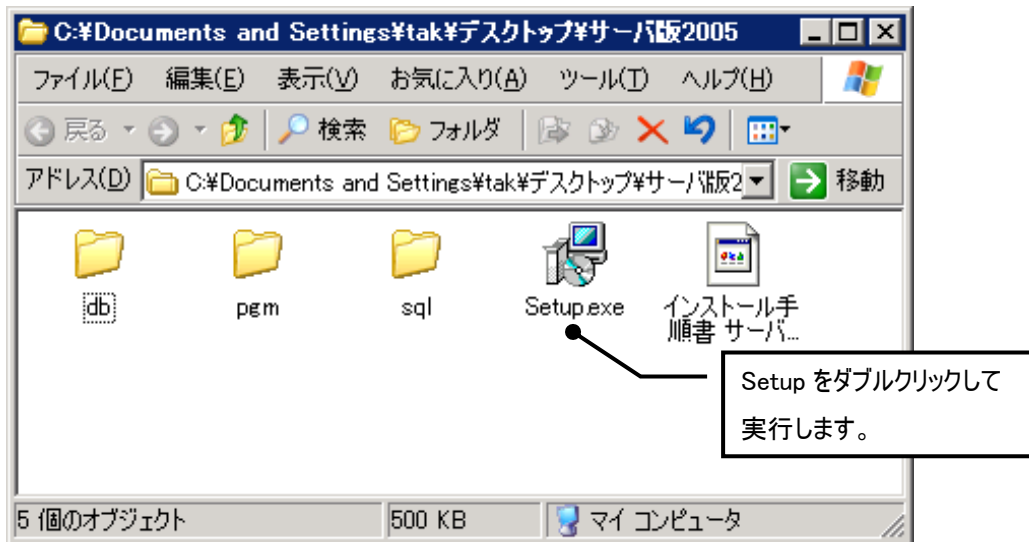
C:¥Documents and Settings¥tak¥デスクトップ¥サーバ版2005

ファイル(F) 編集(E) 表示(V) お気に入り(A) ツール(T) ヘルプ(H)

戻る 検索 フォルダ

アドレス(D) C:¥Documents and Settings¥tak¥デスクトップ¥サーバ版2 移動

db pgm sql Setup.exe インストール手順書 サーバ...

Setup をダブルクリックして実行します。

5 個のオブジェクト 500 KB マイ コンピュータ